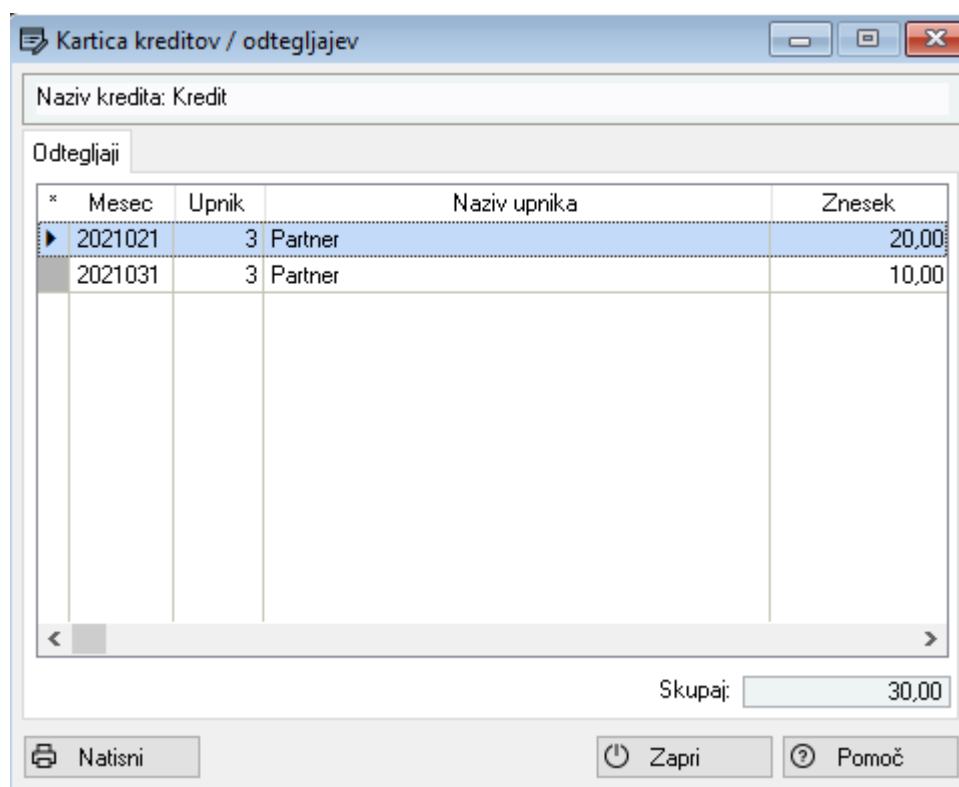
Kartica kreditov / odtegljajev

Naziv kredita: Kredit

Odtegljaji

| * | Mesec | Upnik | Naziv upnika | Znesek |
|---|---|---|---|---|
| ▶ | 2021021 | 3 | Partner | 20,00 |
| | 2021031 | 3 | Partner | 10,00 |

Skupaj: 30,00

Natisni

Zapri

Pomoč